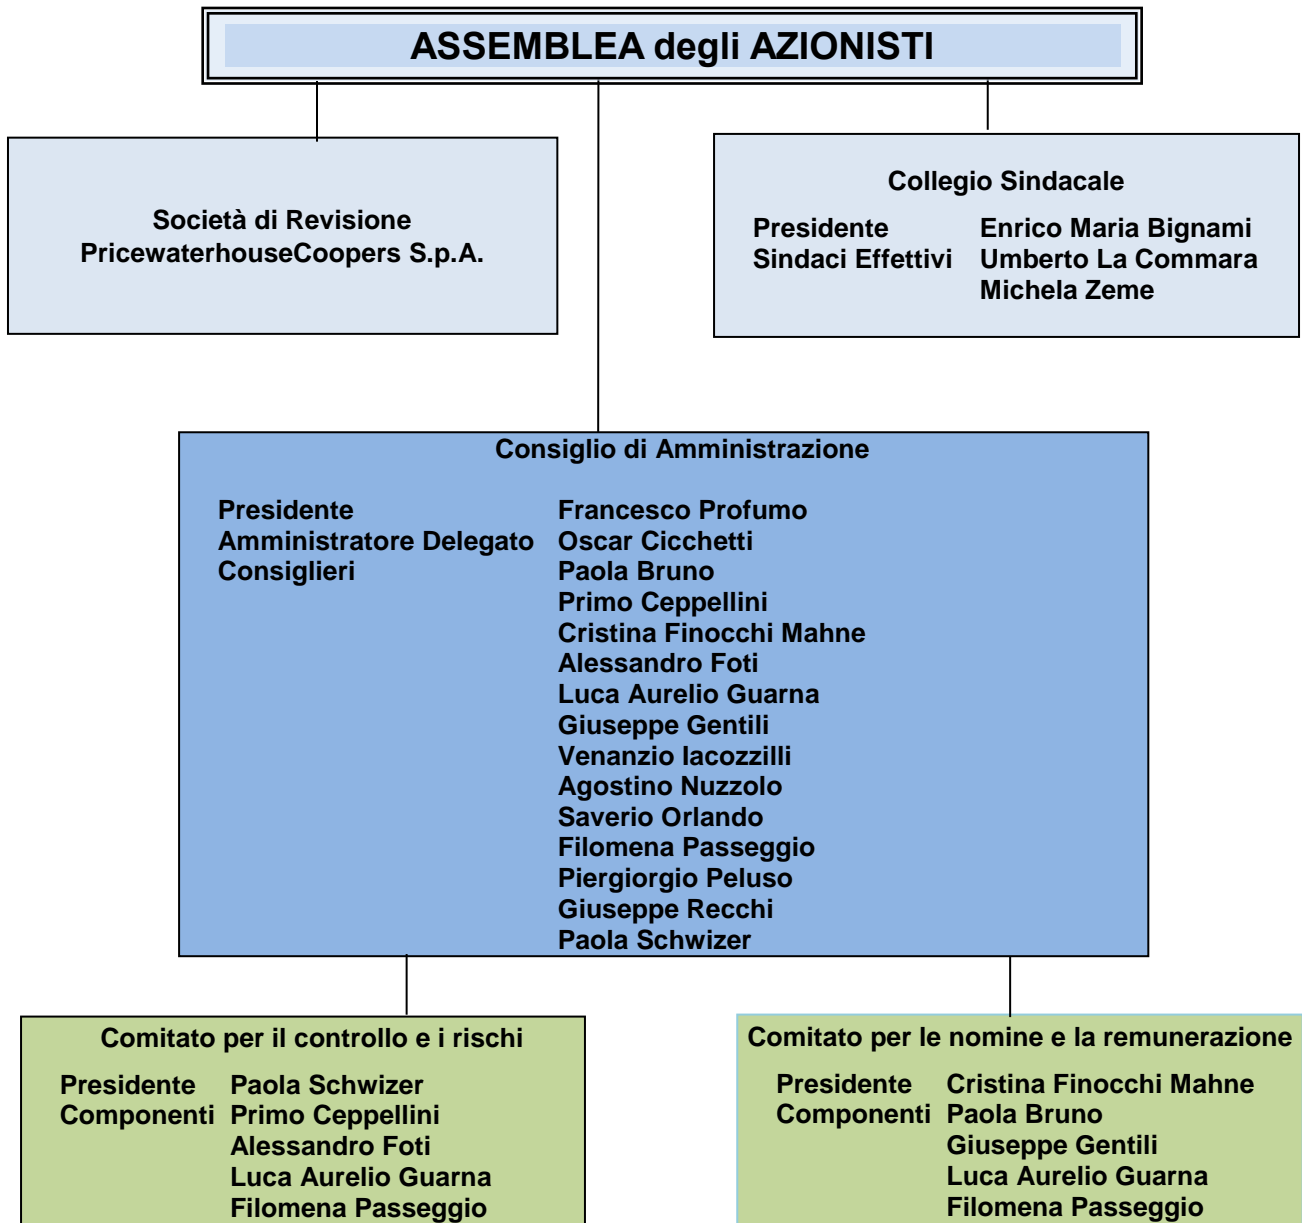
ASSEMBLEA degli AZIONISTI

Società di Revisione
PricewaterhouseCoopers S.p.A.

Collegio Sindacale

| | |
|---|---|
| Presidente | Enrico Maria Bignami |
| Sindaci Effettivi | Umberto La Commara |
| | Michela Zeme |

Consiglio di Amministrazione

| | |
|---|---|
| Presidente | Francesco Profumo |
| Amministratore Delegato | Oscar Cicchetti |
| Consiglieri | Paola Bruno |
| | Primo Ceppellini |
| | Cristina Finocchi Mahne |
| | Alessandro Foti |
| | Luca Aurelio Guarna |
| | Giuseppe Gentili |
| | Venanzio Iacozzilli |
| | Agostino Nuzzolo |
| | Saverio Orlando |
| | Filomena Passeggio |
| | Piergiorgio Peluso |
| | Giuseppe Recchi |
| | Paola Schwizer |

Comitato per il controllo e i rischi

| | |
|---|---|
| Presidente | Paola Schwizer |
| Componenti | Primo Ceppellini |
| | Alessandro Foti |
| | Luca Aurelio Guarna |
| | Filomena Passeggio |

Comitato per le nomine e la remunerazione

| | |
|---|---|
| Presidente | Cristina Finocchi Mahne |
| Componenti | Paola Bruno |
| | Giuseppe Gentili |
| | Luca Aurelio Guarna |
| | Filomena Passeggio |